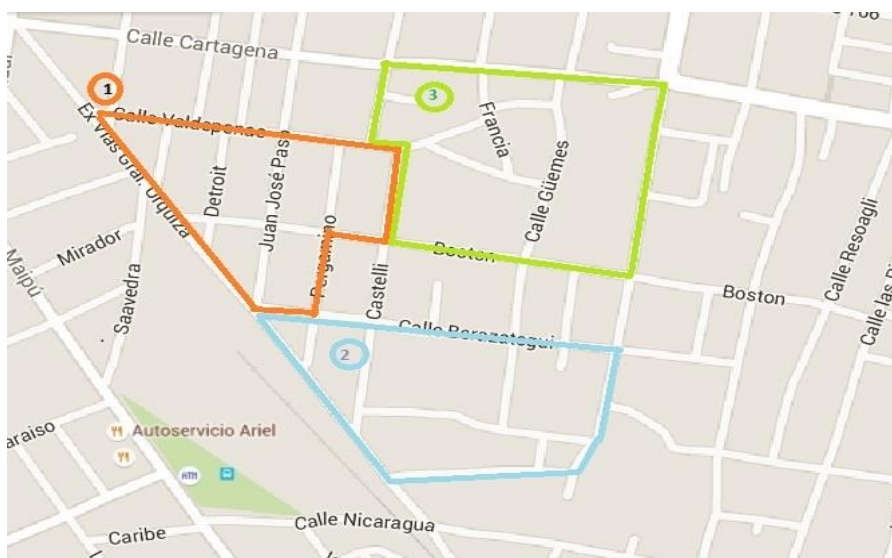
Calle Cartagena
1
Calle Valdepenas
3
Francia
Ex Vías Gral. Urquiza
Detroit
Juan José Paso
Calle Güemes
Pergamino
Mirador
Castelli
Boston
Maipú
Saavedra
Boston
Calle Resoagli
Calle las
Calle Berazategui
2
araiso
Autoservicio Ariel
Caribe
Calle Nicaragua